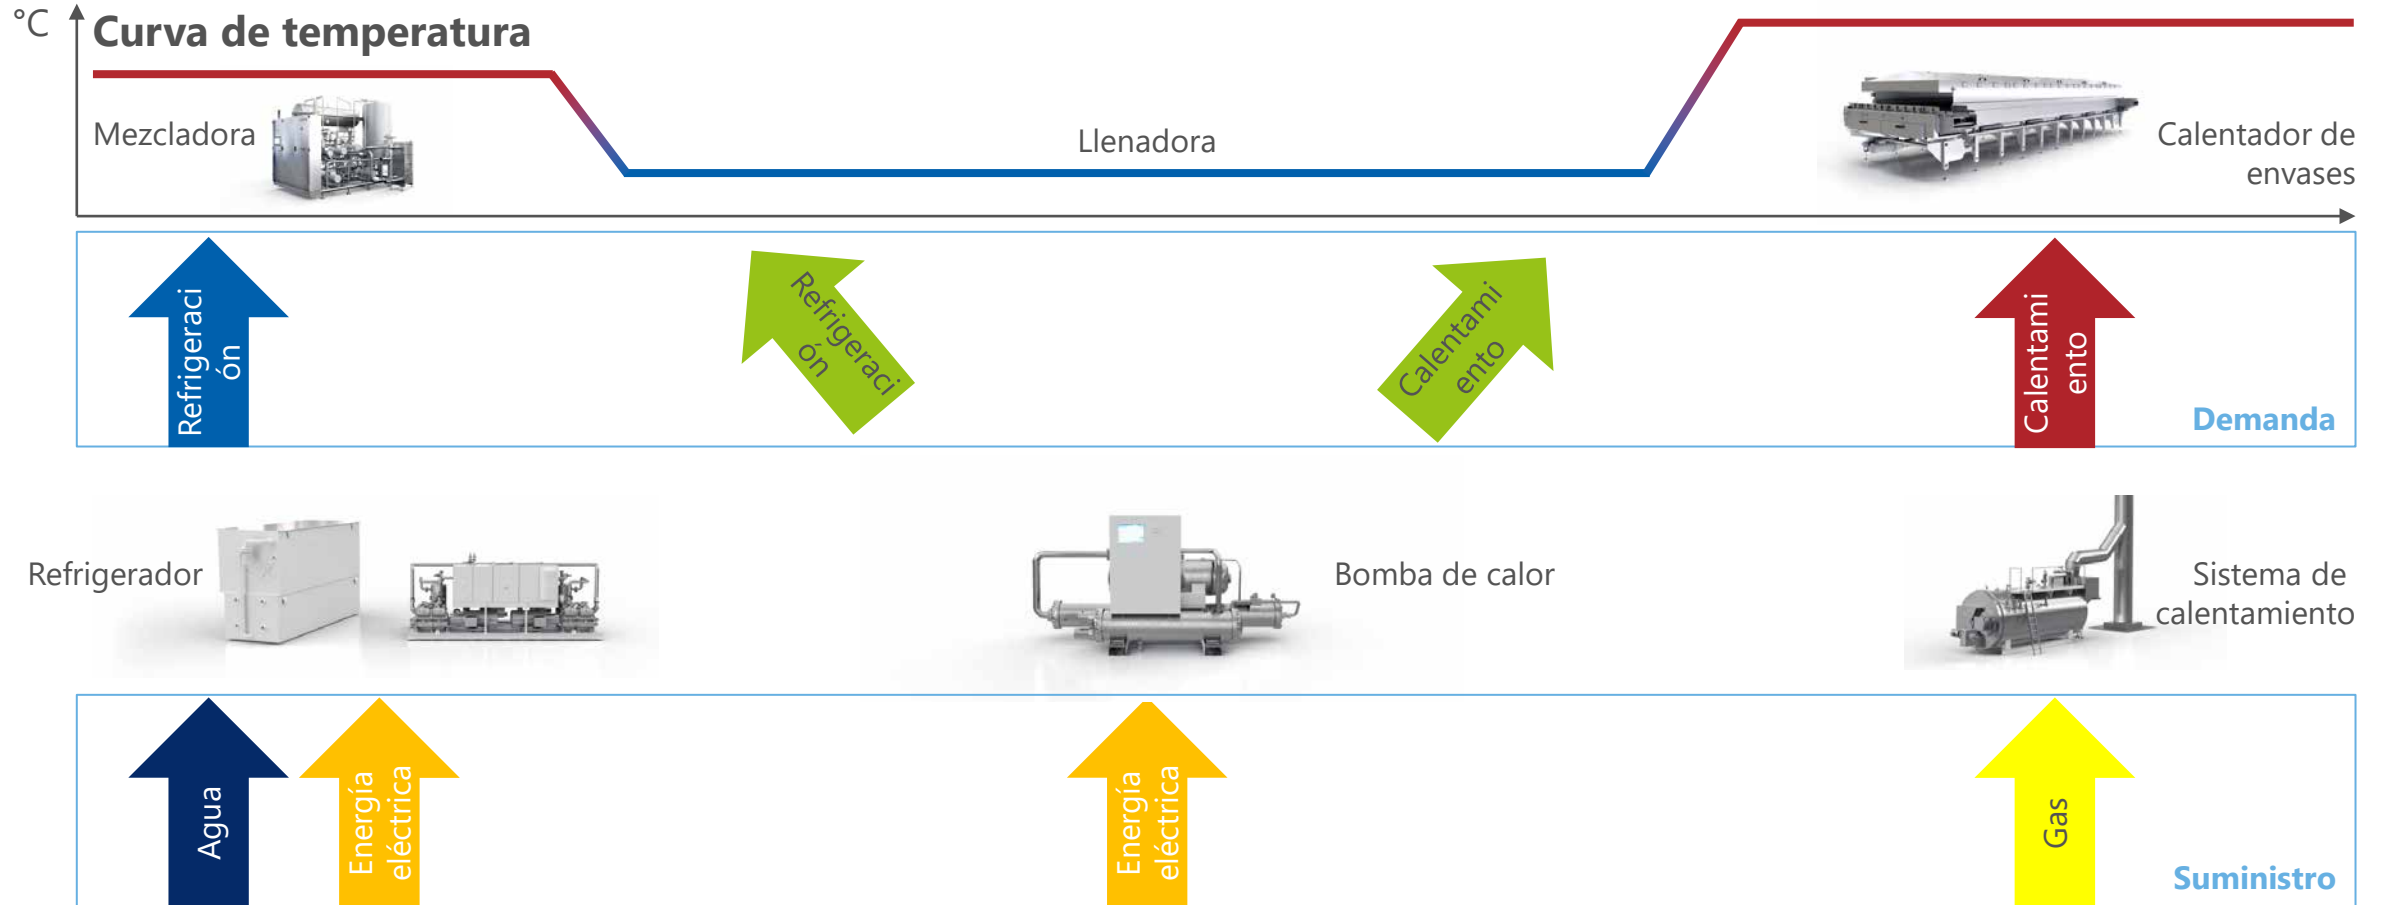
°C

Curva de temperatura

Mezcladora

Llenadora

Calentador de envases

Refrigeraci ón

Refrigeraci ón

Calentami ento

Calentami ento

Demanda

Refrigerador

Bomba de calor

Sistema de calentamiento

Agua

Energía eléctrica

Energía eléctrica

Gas

Suministro